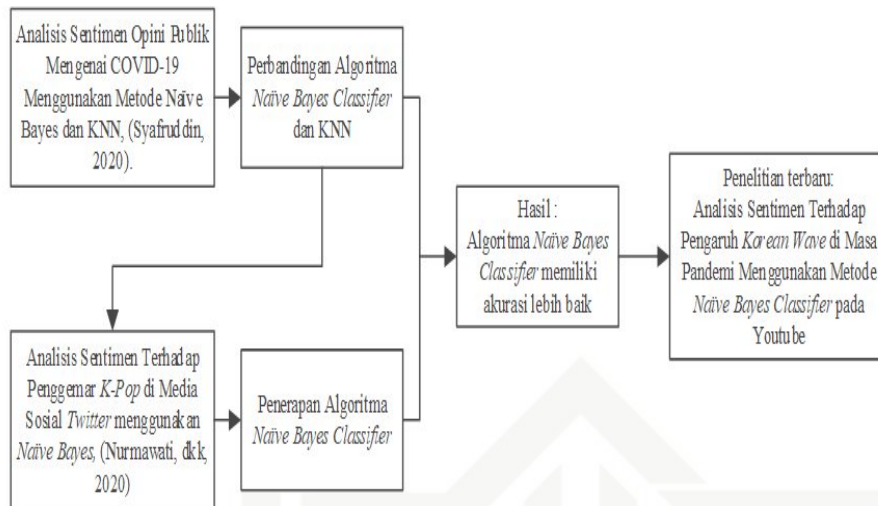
Analisis Sentimen Opini Publik Mengenai COVID-19 Menggunakan Metode Naïve Bayes dan KNN, (Syafruddin, 2020).

Perbandingan Algoritma *Naïve Bayes Classifier* dan KNN

Analisis Sentimen Terhadap Penggemar *K-Pop* di Media Sosial *Twitter* menggunakan *Naïve Bayes*, (Nurmawati, dkk, 2020)

Penerapan Algoritma *Naïve Bayes Classifier*

Hasil : Algoritma *Naïve Bayes Classifier* memiliki akurasi lebih baik

Penelitian terbaru: Analisis Sentimen Terhadap Pengaruh *Korean Wave* di Masa Pandemi Menggunakan Metode *Naïve Bayes Classifier* pada Youtube